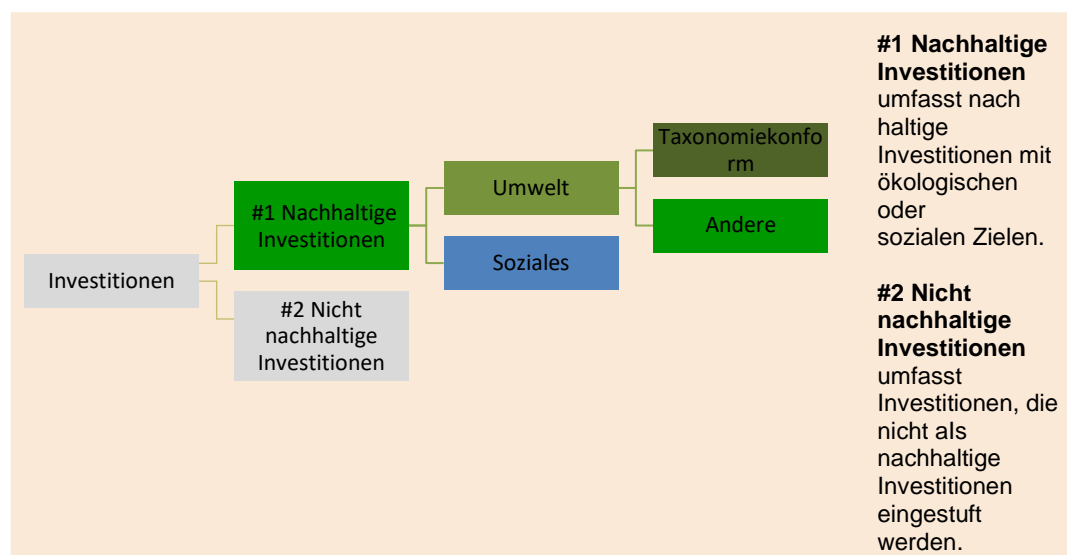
Investitionen

#1 Nachhaltige Investitionen

#2 Nicht nachhaltige Investitionen

Umwelt

Soziales

Taxonomiekonform

Andere

**#1 Nachhaltige Investitionen** umfasst nach haltige Investitionen mit ökologischen oder sozialen Zielen.

**#2 Nicht nachhaltige Investitionen** umfasst Investitionen, die nicht als nachhaltige Investitionen eingestuft werden.